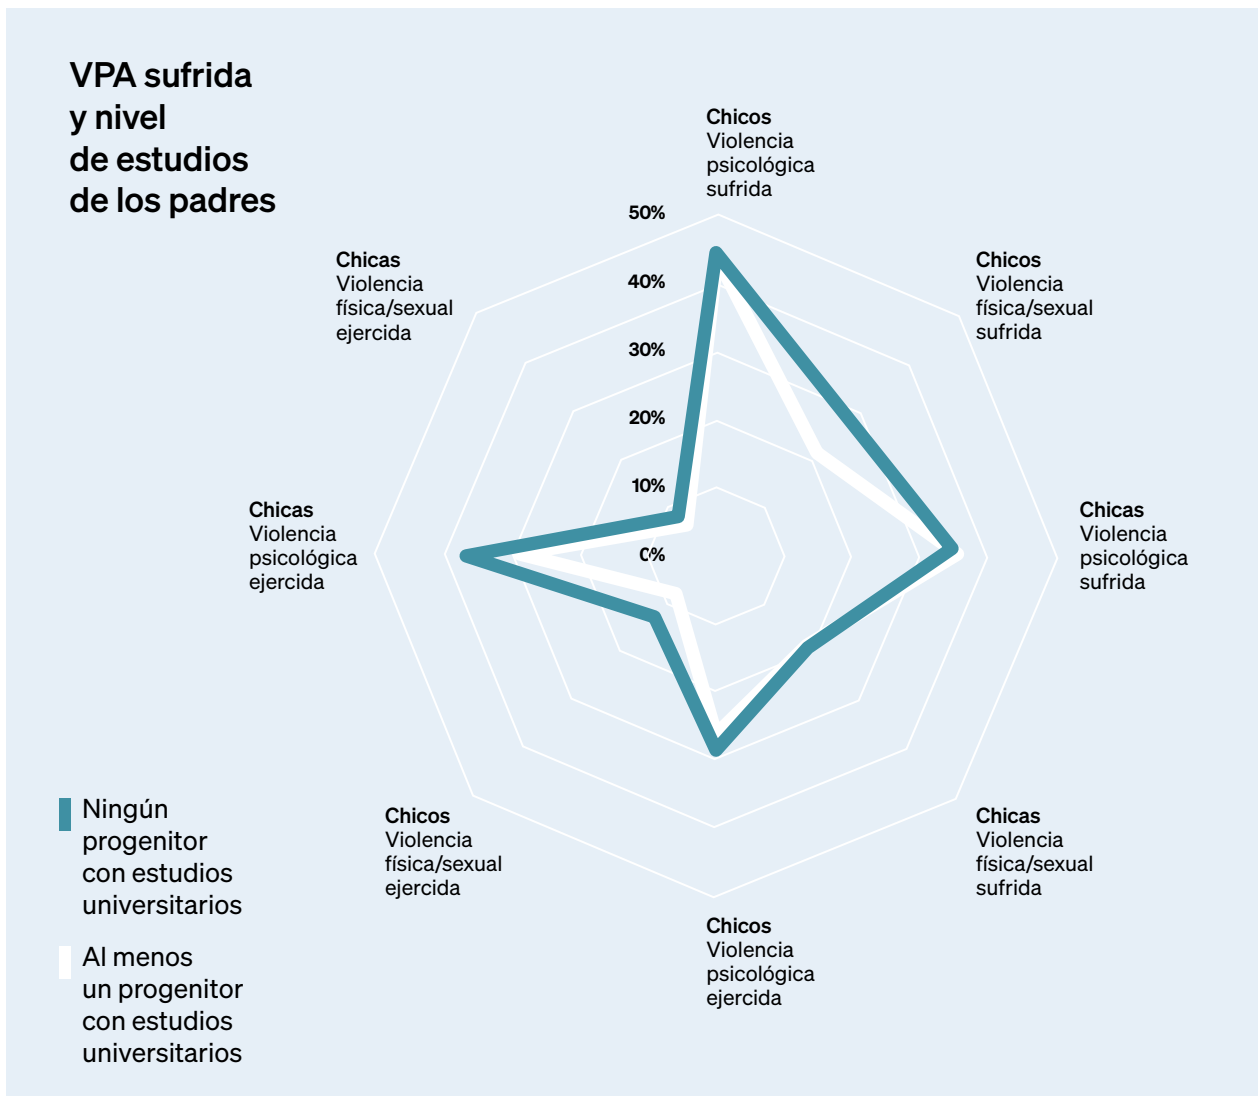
VPA sufrida y nivel de estudios de los padres

Chicos
Violencia psicológica sufrida

50%
40%
30%
20%
10%
0%

Chicos
Violencia física/sexual sufrida

Chicas
Violencia física/sexual ejercida

Chicas
Violencia psicológica ejercida

Chicas
Violencia psicológica sufrida

Chicos
Violencia física/sexual ejercida

Chicos
Violencia física/sexual sufrida

Chicos
Violencia psicológica ejercida

Ningún progenitor con estudios universitarios

Al menos un progenitor con estudios universitarios